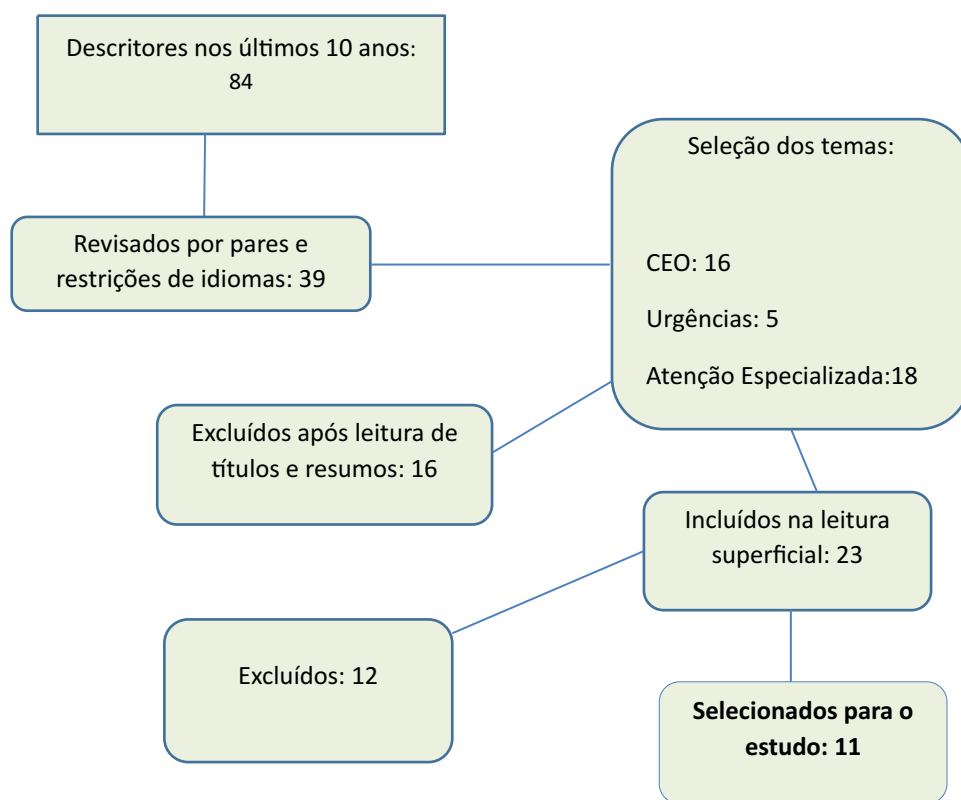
Descritores nos últimos 10 anos: 84

Revisados por pares e restrições de idiomas: 39

Seleção dos temas:

CEO: 16

Urgências: 5

Atenção Especializada:18

Excluídos após leitura de títulos e resumos: 16

Incluídos na leitura superficial: 23

Excluídos: 12

**Selecionados para o estudo: 11**